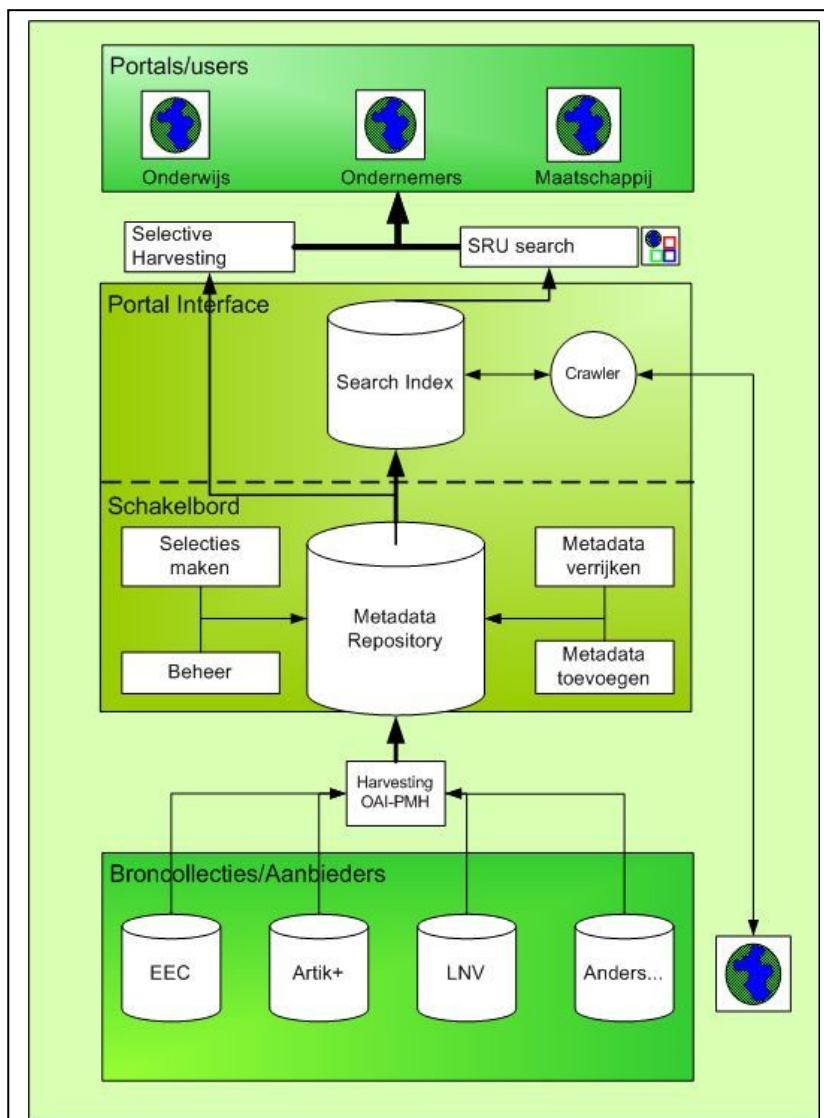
Portals/users

Onderwijs

Ondernemers

Maatschappij

Selective Harvesting

SRU search

Portal Interface

Search Index

Crawler

Schakelbord

Selecties maken

Beheer

Metadata Repository

Metadata verrijken

Metadata toevoegen

Harvesting OAI-PMH

Broncollecties/Aanbieders

EEC

Artik+

LNV

Anders...